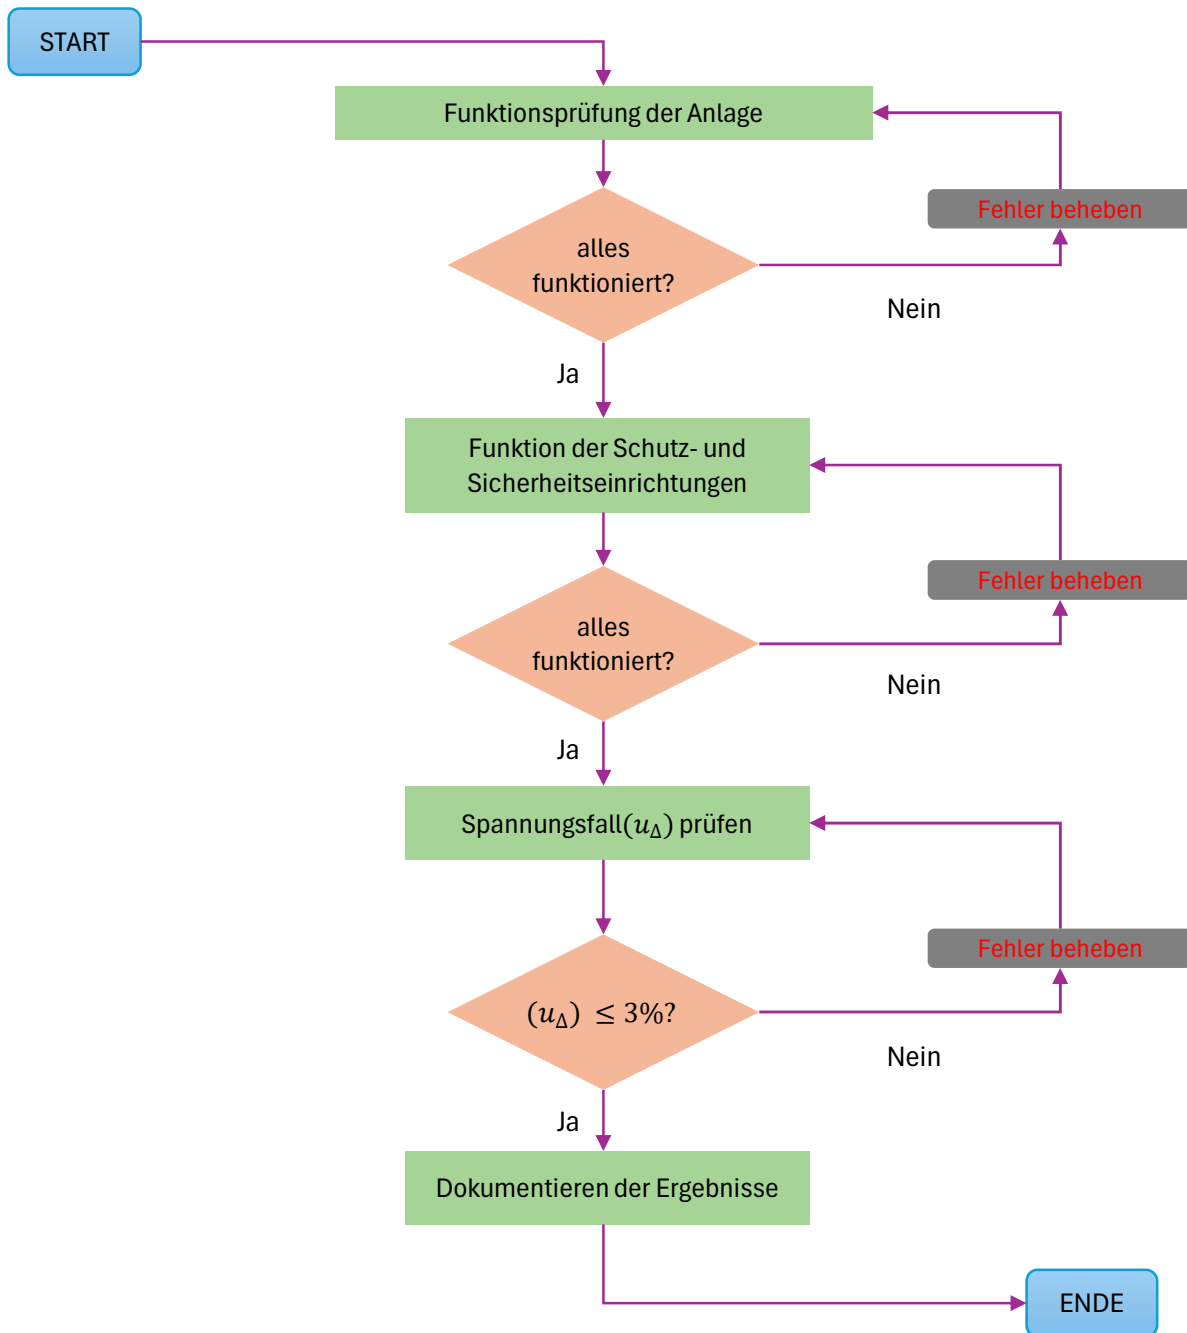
START

Funktionsprüfung der Anlage

Fehler beheben

alles funktioniert?

Nein

Ja

Funktion der Schutz- und Sicherheitseinrichtungen

Fehler beheben

alles funktioniert?

Nein

Ja

Spannungsfall$(u_\Delta)$ prüfen

Fehler beheben

$(u_\Delta) \leq 3\%?$

Nein

Ja

Dokumentieren der Ergebnisse

ENDE